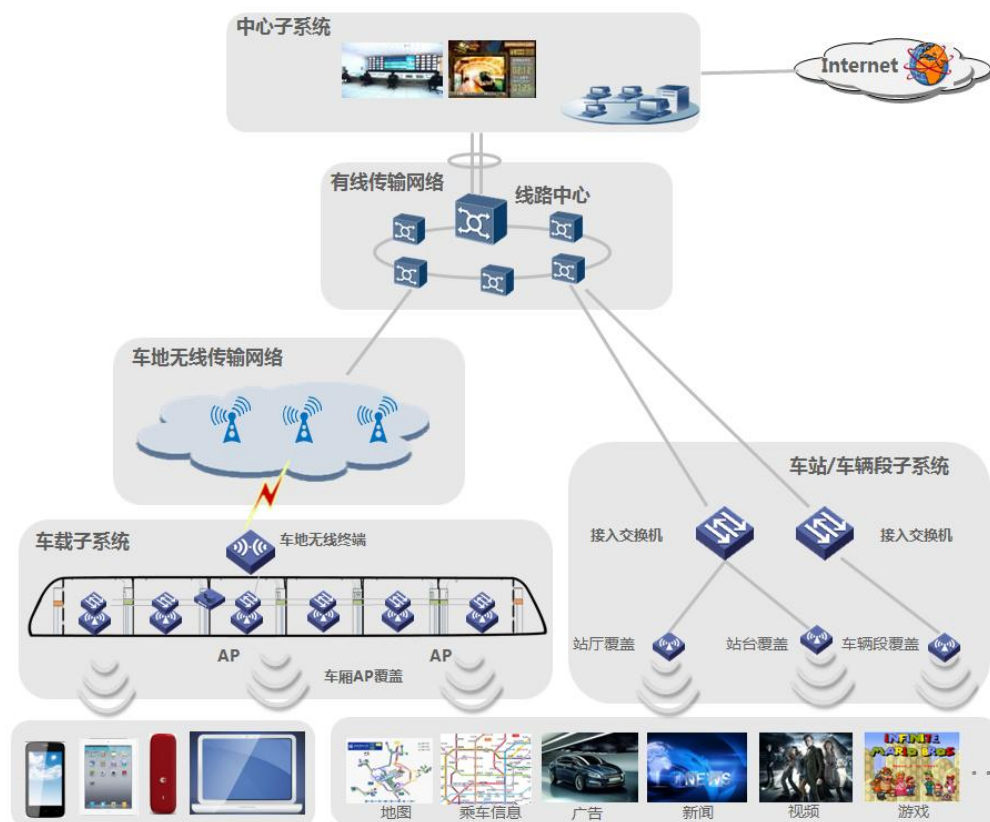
中心子系统

Internet

有线传输网络

线路中心

车地无线传输网络

车站/车辆段子系统

车载子系统

车地无线终端

接入交换机

接入交换机

AP

AP

车厢AP覆盖

站厅覆盖

站台覆盖

车辆段覆盖

INFINITE MARIO BROS

地图

乘车信息

广告

新闻

视频

游戏